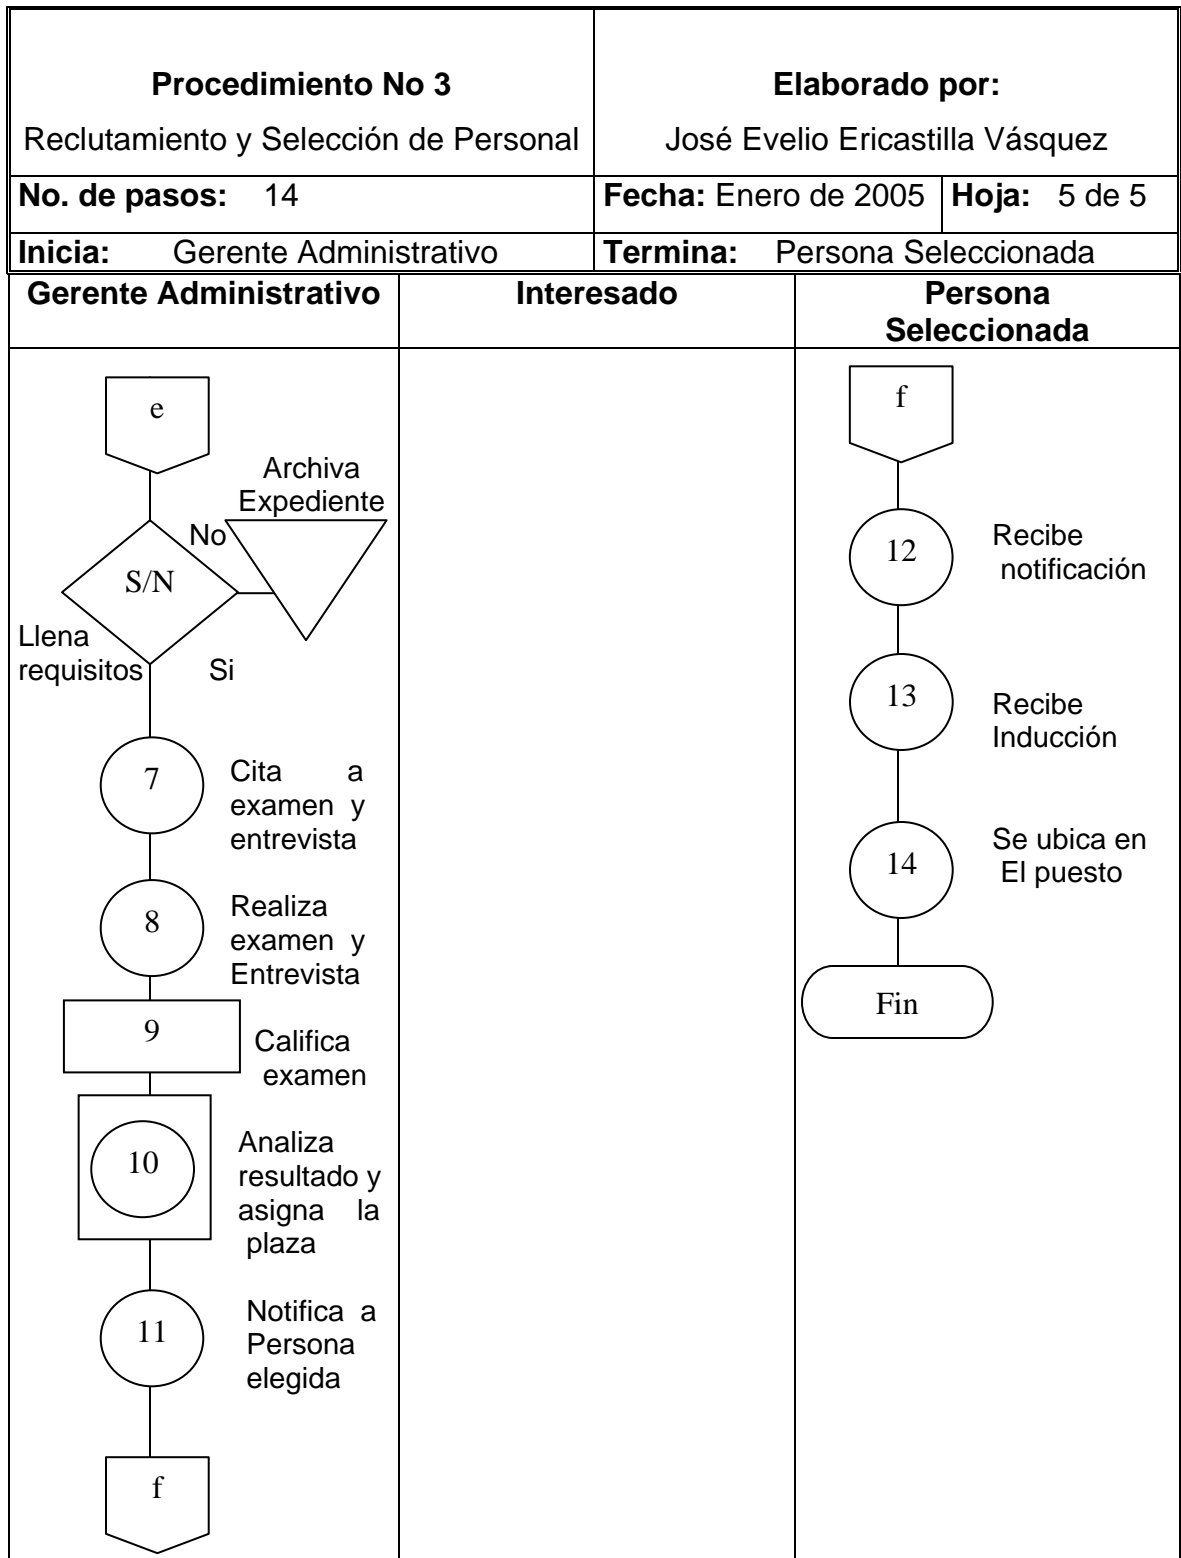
| **Procedimiento No 3** Reclutamiento y Selección de Personal | **Elaborado por:** José Evelio Ericastilla Vásquez | |
|---|---|---|
| **No. de pasos:** 14 | **Fecha:** Enero de 2005 | **Hoja:** 5 de 5 |
| **Inicia:** Gerente Administrativo | **Termina:** Persona Seleccionada | |

| **Gerente Administrativo** | **Interesado** | **Persona Seleccionada** |
|---|---|---|

e

S/N

No

Archiva Expediente

Llena requisitos

Si

7 Cita a examen y entrevista

8 Realiza examen y Entrevista

9 Califica examen

10 Analiza resultado y asigna la plaza

11 Notifica a Persona elegida

f

f

12 Recibe notificación

13 Recibe Inducción

14 Se ubica en El puesto

Fin